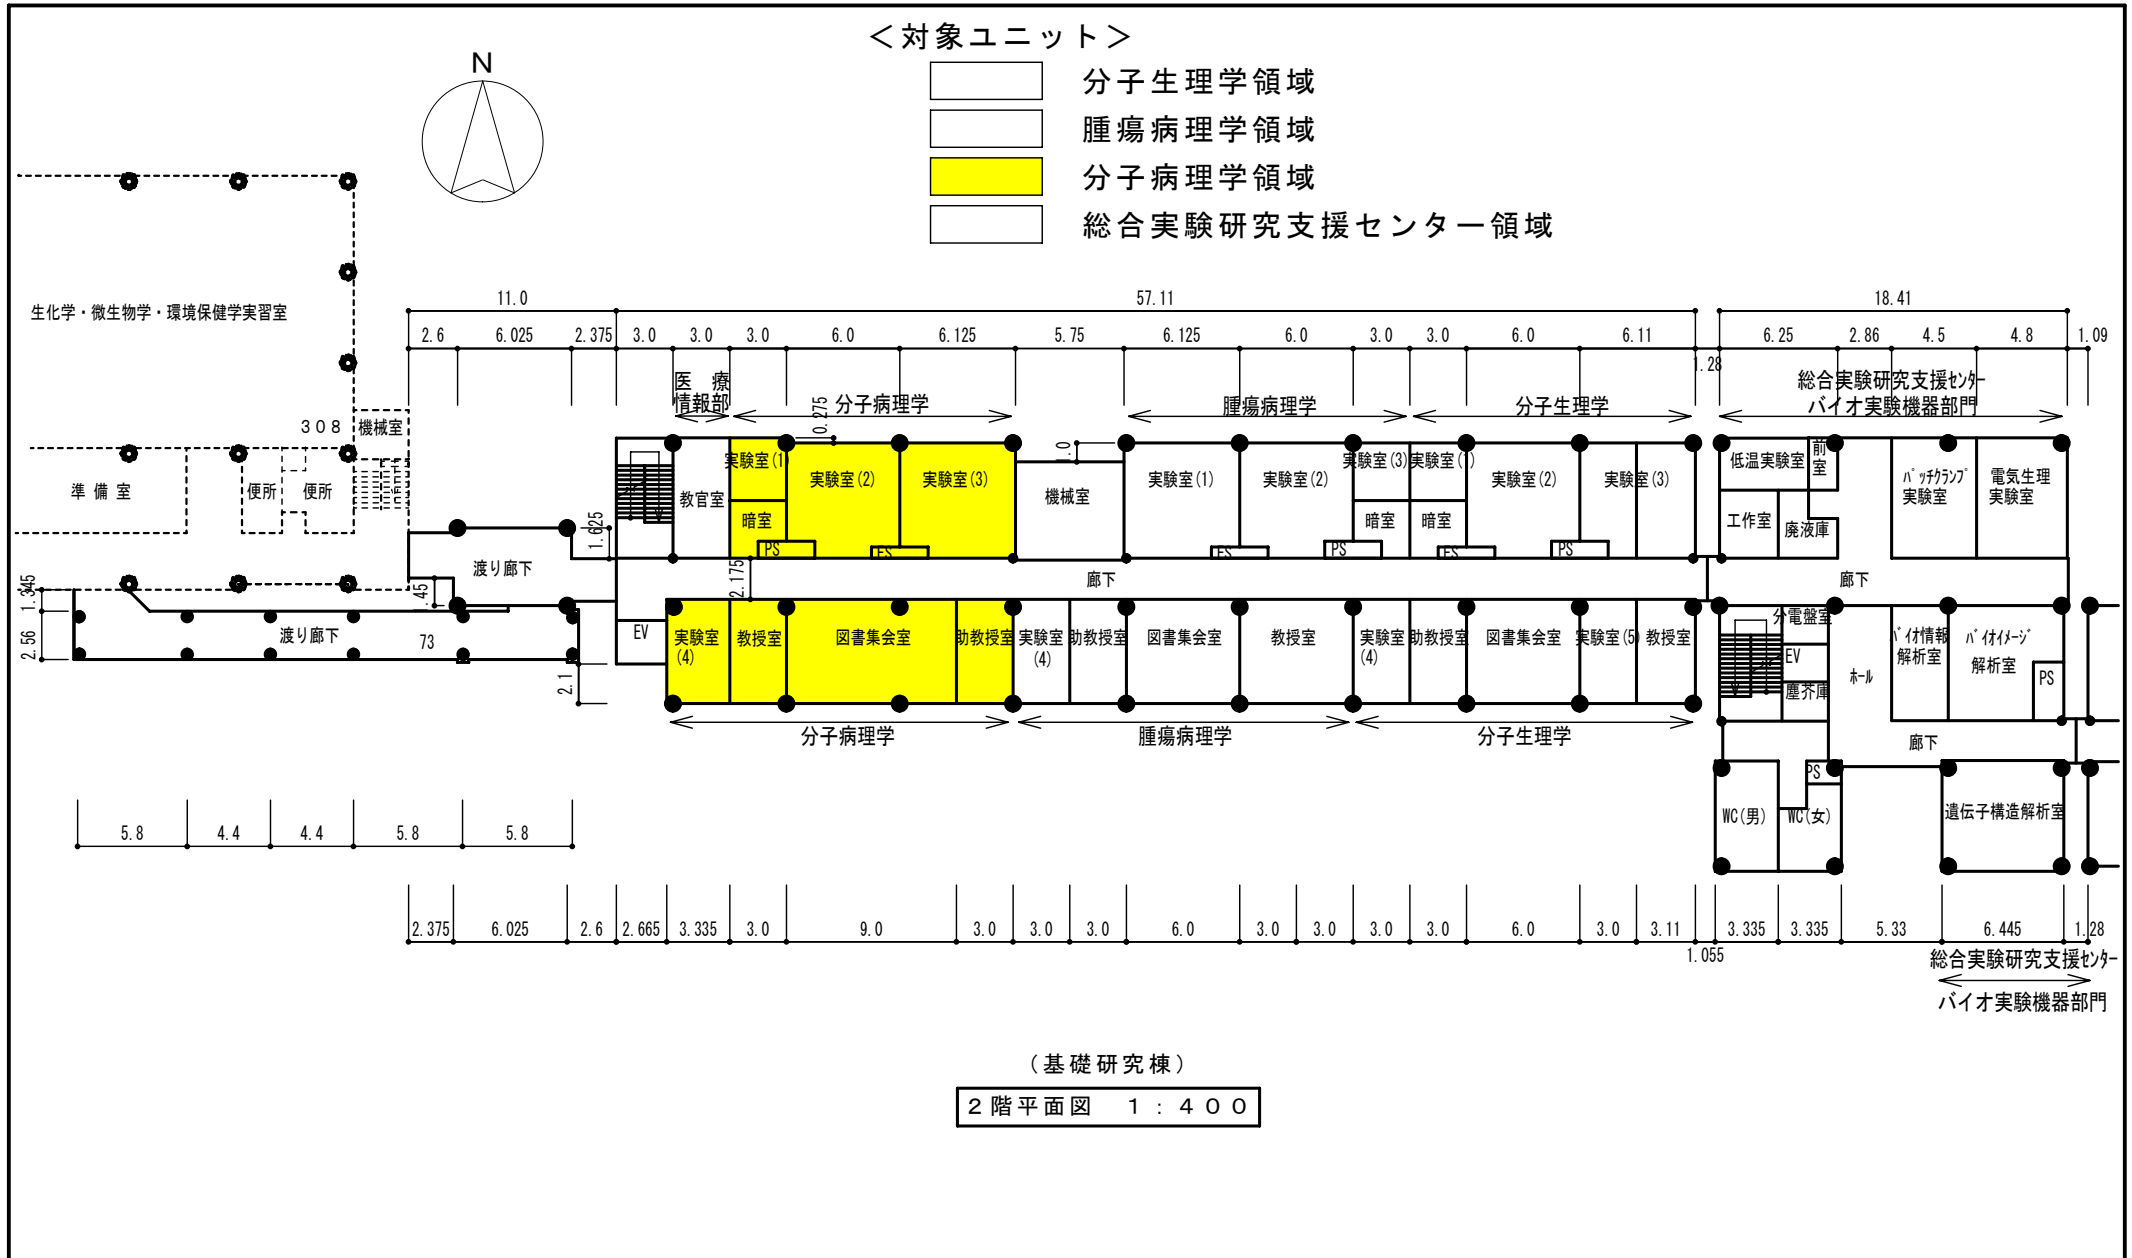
＜対象ユニット＞
分子生理学領域
腫瘍病理学領域
分子病理学領域
総合実験研究支援センター領域

N

生化学・微生物学・環境保健学実習室

11.0
57.11
18.41
2.6
6.025
2.375
3.0
3.0
3.0
6.0
6.125
5.75
6.125
6.0
3.0
3.0
6.0
6.11
6.25
2.86
4.5
4.8
1.09
1.28

医療情報部
0.275
分子病理学
腫瘍病理学
分子生理学
総合実験研究支援センター
バイオ実験機器部門

308
機械室
準備室
便所
便所

実験室(1)
実験室(2)
実験室(3)
暗室
PS
ES
教官室
機械室
1.0
実験室(1)
実験室(2)
実験室(3)
暗室
ES
PS
実験室(1)
実験室(2)
実験室(3)
暗室
ES
PS
低温実験室
前室
工作室
廃液庫
パッチクランプ実験室
電気生理実験室

1.625
渡り廊下
2.175
廊下
廊下
1.345
1.45
2.56
渡り廊下
73
EV

実験室(4)
教授室
図書集会室
助教授室
実験室(4)
助教授室
図書集会室
教授室
実験室(4)
助教授室
図書集会室
実験室(5)
教授室
分電盤室
EV
塵芥庫
ホール
バイオ情報解析室
バイオイメージ解析室
PS
2.1

分子病理学
腫瘍病理学
分子生理学
廊下
PS
WC(男)
WC(女)
遺伝子構造解析室

5.8
4.4
4.4
5.8
5.8

2.375
6.025
2.6
2.665
3.335
3.0
9.0
3.0
3.0
3.0
6.0
3.0
3.0
3.0
3.0
6.0
3.0
3.11
3.335
3.335
5.33
6.445
1.28
1.055
総合実験研究支援センター
バイオ実験機器部門

（基礎研究棟）
2階平面図　1：400